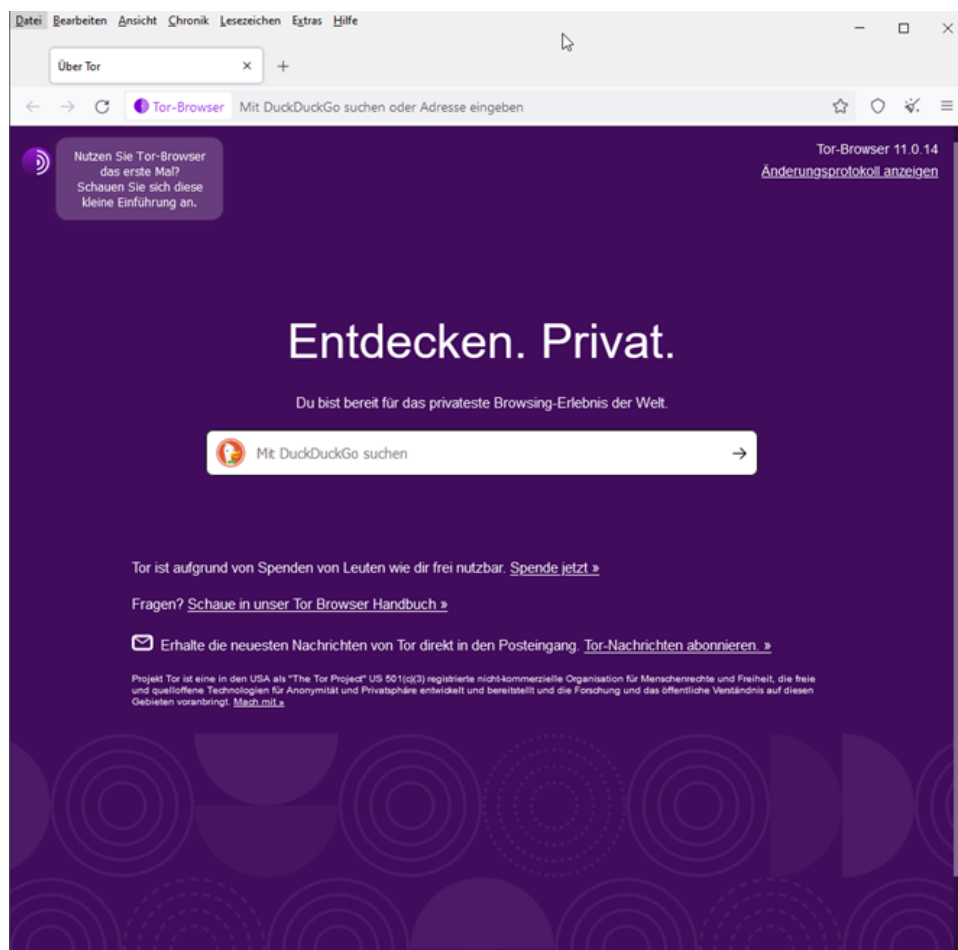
Datei Bearbeiten Ansicht Chronik Lesezeichen Extras Hilfe

Über Tor

Tor-Browser Mit DuckDuckGo suchen oder Adresse eingeben

Nutzen Sie Tor-Browser das erste Mal? Schauen Sie sich diese kleine Einführung an.

Tor-Browser 11.0.14
Änderungsprotokoll anzeigen

Entdecken. Privat.

Du bist bereit für das privateste Browsing-Erlebnis der Welt.

Mit DuckDuckGo suchen

Tor ist aufgrund von Spenden von Leuten wie dir frei nutzbar. Spende jetzt »

Fragen? Schaue in unser Tor Browser Handbuch »

Erhalte die neuesten Nachrichten von Tor direkt in den Posteingang. Tor-Nachrichten abonnieren. »

Projekt Tor ist eine in den USA als "The Tor Project" US 501(c)(3) registrierte nicht-kommerzielle Organisation für Menschenrechte und Freiheit, die freie und quelloffene Technologien für Anonymität und Privatsphäre entwickelt und bereitstellt und die Forschung und das öffentliche Verständnis auf diesen Gebieten voranbringt. Mach mit »